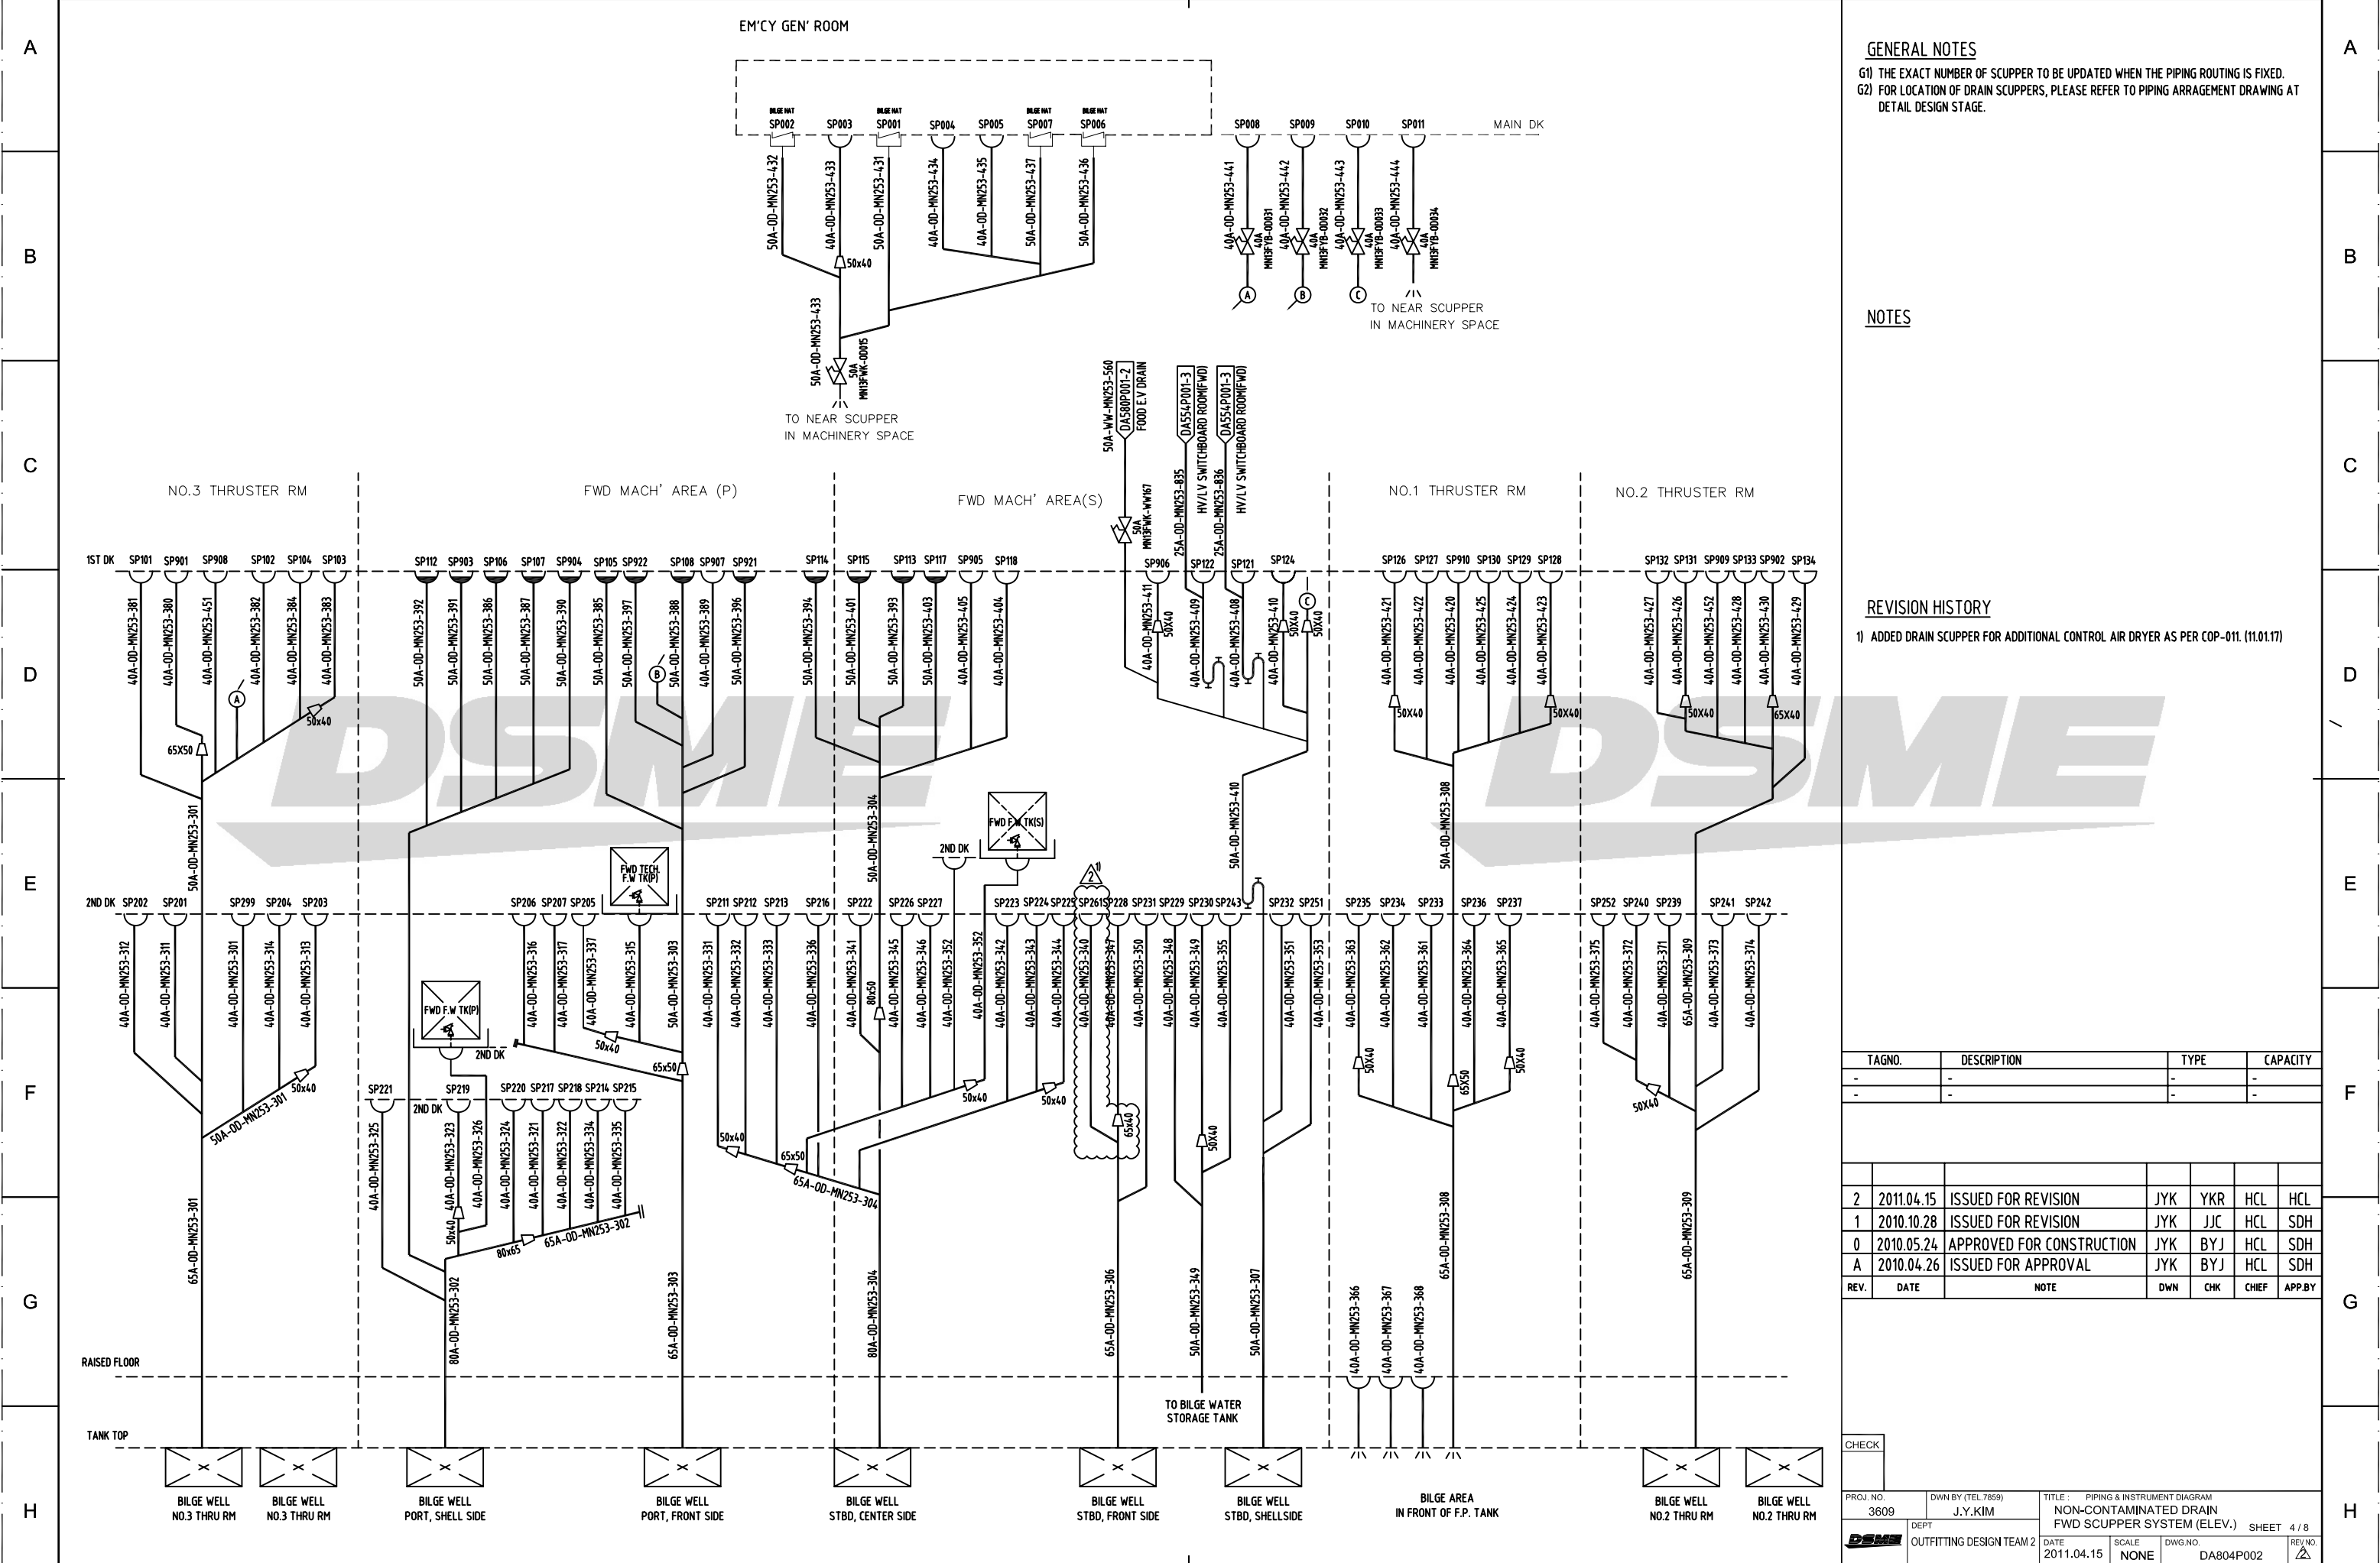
A
B
C
D
E
F
G
H

EM'CY GEN' ROOM

BILGE HAT SP002 SP003 BILGE HAT SP001 SP004 SP005 BILGE HAT SP007 BILGE HAT SP006

SP008 SP009 SP010 SP011 MAIN DK

50A-OD-MN253-432 40A-OD-MN253-433 50A-OD-MN253-431 40A-OD-MN253-434 40A-OD-MN253-435 50A-OD-MN253-437 50A-OD-MN253-436

50x40

50A-OD-MN253-433 50A MN13FWK-00015

TO NEAR SCUPPER IN MACHINERY SPACE

40A-OD-MN253-441 40A MN13FYB-00031 40A-OD-MN253-442 40A MN13FYB-00032 40A-OD-MN253-443 40A MN13FYB-00033 40A-OD-MN253-444 40A MN13FYB-00034

A B C

TO NEAR SCUPPER IN MACHINERY SPACE

GENERAL NOTES
G1) THE EXACT NUMBER OF SCUPPER TO BE UPDATED WHEN THE PIPING ROUTING IS FIXED.
G2) FOR LOCATION OF DRAIN SCUPPERS, PLEASE REFER TO PIPING ARRAGEMENT DRAWING AT DETAIL DESIGN STAGE.

NOTES

REVISION HISTORY
1) ADDED DRAIN SCUPPER FOR ADDITIONAL CONTROL AIR DRYER AS PER COP-011. (11.01.17)

50A-WW-MN253-560 DA580P001-2 FOOD E.V DRAIN 50A MN13FWK-WW167
25A-OD-MN253-835 DA554P001-3 HV/LV SWITCHBOARD ROOM(FWD)
25A-OD-MN253-836 DA554P001-3 HV/LV SWITCHBOARD ROOM(FWD)

NO.3 THRUSTER RM
FWD MACH' AREA (P)
FWD MACH' AREA(S)
NO.1 THRUSTER RM
NO.2 THRUSTER RM

1ST DK SP101 SP901 SP908 SP102 SP104 SP103
SP112 SP903 SP106 SP107 SP904 SP105 SP922 SP108 SP907 SP921
SP114 SP115 SP113 SP117 SP905 SP118
SP906 SP122 SP121 SP124
SP126 SP127 SP910 SP130 SP129 SP128
SP132 SP131 SP909 SP133 SP902 SP134

40A-OD-MN253-381 40A-OD-MN253-380 40A-OD-MN253-451 40A-OD-MN253-382 40A-OD-MN253-384 40A-OD-MN253-383
A 50x40 65X50
50A-OD-MN253-392 50A-OD-MN253-391 50A-OD-MN253-386 50A-OD-MN253-387 50A-OD-MN253-390 50A-OD-MN253-385 50A-OD-MN253-397 50A-OD-MN253-388 40A-OD-MN253-389 50A-OD-MN253-396
B
50A-OD-MN253-394 50A-OD-MN253-401 50A-OD-MN253-393 50A-OD-MN253-403 40A-OD-MN253-405 40A-OD-MN253-404
40A-OD-MN253-411 50X40 40A-OD-MN253-409 40A-OD-MN253-408 40A-OD-MN253-410 50X40 C 50X40
40A-OD-MN253-421 40A-OD-MN253-422 40A-OD-MN253-420 40A-OD-MN253-425 40A-OD-MN253-424 40A-OD-MN253-423 50X40 50X40
40A-OD-MN253-427 40A-OD-MN253-426 40A-OD-MN253-452 40A-OD-MN253-428 40A-OD-MN253-430 40A-OD-MN253-429 50X40 65X40

50A-OD-MN253-301 50A-OD-MN253-304 50A-OD-MN253-410 50A-OD-MN253-308

FWD F.W TK(S) 2ND DK FWD TECH. F.W TK(P) FWD F.W TK(P) 2ND DK

2 1)

2ND DK SP202 SP201 SP299 SP204 SP203
SP206 SP207 SP205
SP211 SP212 SP213 SP216 SP222 SP226 SP227 SP223 SP224 SP225 SP261 SP228 SP231 SP229 SP230 SP243 SP232 SP251
SP235 SP234 SP233 SP236 SP237
SP252 SP240 SP239 SP241 SP242

40A-OD-MN253-312 40A-OD-MN253-311 40A-OD-MN253-301 40A-OD-MN253-314 40A-OD-MN253-313
40A-OD-MN253-316 40A-OD-MN253-317 40A-OD-MN253-337 40A-OD-MN253-315 50A-OD-MN253-303
40A-OD-MN253-331 40A-OD-MN253-332 40A-OD-MN253-333 40A-OD-MN253-336 40A-OD-MN253-341 80x50 40A-OD-MN253-345 40A-OD-MN253-346 40A-OD-MN253-352 40A-OD-MN253-352 40A-OD-MN253-342 40A-OD-MN253-343 40A-OD-MN253-344 40A-OD-MN253-340 40A-OD-MN253-347 40A-OD-MN253-350 40A-OD-MN253-348 40A-OD-MN253-349 40A-OD-MN253-355 40A-OD-MN253-351 40A-OD-MN253-353
40A-OD-MN253-363 40A-OD-MN253-362 40A-OD-MN253-361 40A-OD-MN253-364 40A-OD-MN253-365
40A-OD-MN253-375 40A-OD-MN253-372 40A-OD-MN253-371 65A-OD-MN253-309 40A-OD-MN253-373 40A-OD-MN253-374

50x40 50A-OD-MN253-301 50x40 65x50 50x40 50x40 50x40 50x40 65x50 65A-OD-MN253-304 65x40 50X40 50X40 65X50 50X40 50X40

SP221 SP219 2ND DK SP220 SP217 SP218 SP214 SP215
40A-OD-MN253-325 40A-OD-MN253-323 40A-OD-MN253-326 40A-OD-MN253-324 40A-OD-MN253-321 40A-OD-MN253-322 40A-OD-MN253-334 40A-OD-MN253-335
50x40 80x65 65A-OD-MN253-302

65A-OD-MN253-301 80A-OD-MN253-302 65A-OD-MN253-303 80A-OD-MN253-304 65A-OD-MN253-306 50A-OD-MN253-349 50A-OD-MN253-307 40A-OD-MN253-366 40A-OD-MN253-367 40A-OD-MN253-368 65A-OD-MN253-308 65A-OD-MN253-309

RAISED FLOOR
TO BILGE WATER STORAGE TANK
TANK TOP

BILGE WELL NO.3 THRU RM
BILGE WELL NO.3 THRU RM
BILGE WELL PORT, SHELL SIDE
BILGE WELL PORT, FRONT SIDE
BILGE WELL STBD, CENTER SIDE
BILGE WELL STBD, FRONT SIDE
BILGE WELL STBD, SHELLSIDE
BILGE AREA IN FRONT OF F.P. TANK
BILGE WELL NO.2 THRU RM
BILGE WELL NO.2 THRU RM

| TAGNO. | DESCRIPTION | TYPE | CAPACITY |
|---|---|---|---|
| - | - | - | - |
| - | - | - | - |

| 2 | 2011.04.15 | ISSUED FOR REVISION | JYK | YKR | HCL | HCL |
|---|---|---|---|---|---|---|
| 1 | 2010.10.28 | ISSUED FOR REVISION | JYK | JJC | HCL | SDH |
| 0 | 2010.05.24 | APPROVED FOR CONSTRUCTION | JYK | BYJ | HCL | SDH |
| A | 2010.04.26 | ISSUED FOR APPROVAL | JYK | BYJ | HCL | SDH |
| REV. | DATE | NOTE | DWN | CHK | CHIEF | APP.BY |

CHECK
PROJ. NO. 3609 DWN BY (TEL.7859) J.Y.KIM TITLE : PIPING & INSTRUMENT DIAGRAM NON-CONTAMINATED DRAIN FWD SCUPPER SYSTEM (ELEV.) SHEET 4 / 8
DSME DEPT OUTFITTING DESIGN TEAM 2 DATE 2011.04.15 SCALE NONE DWG.NO. DA804P002 REV.NO. 2

DSME DSME